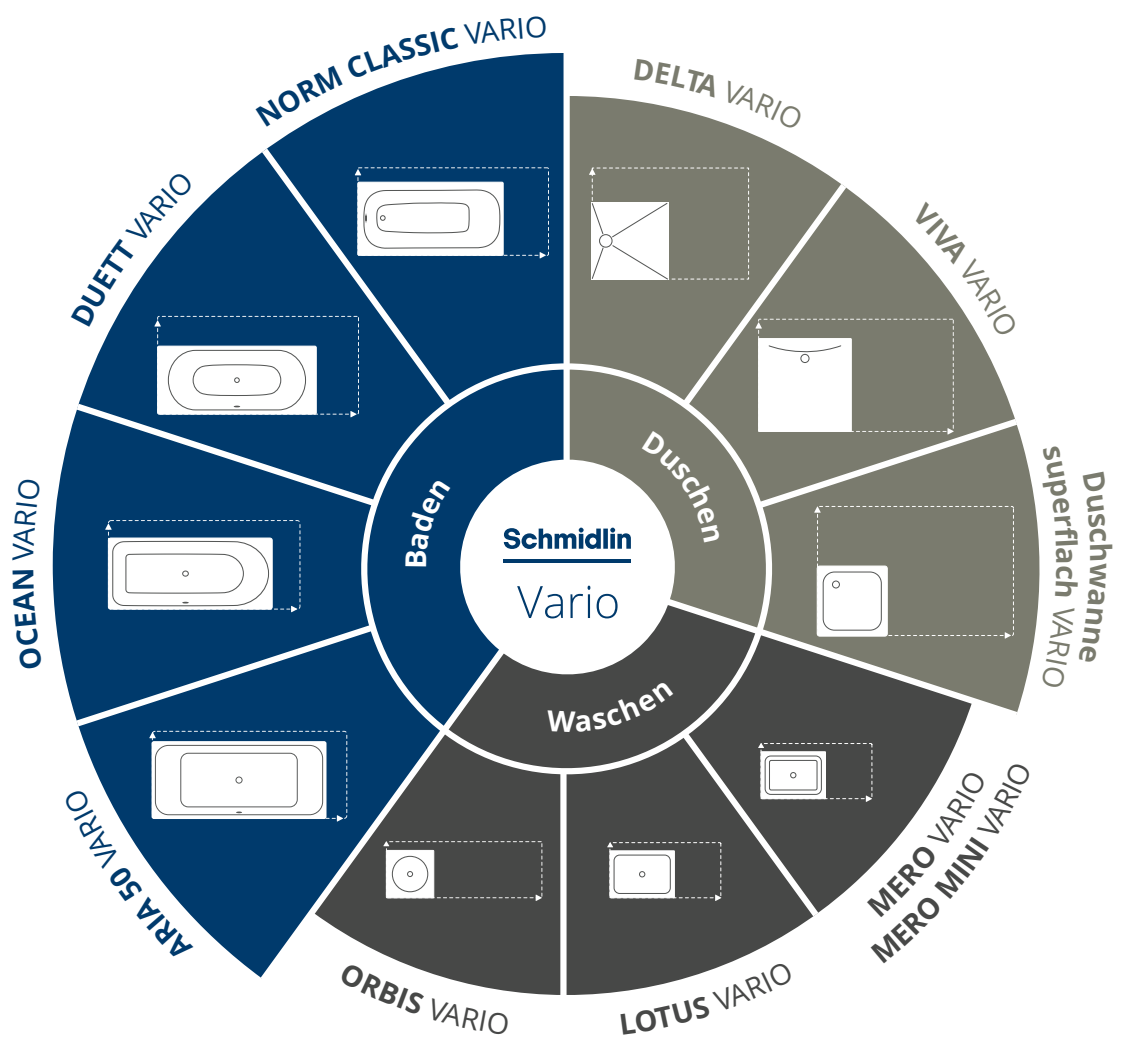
NORM CLASSIC VARIO

DUETT VARIO

OCEAN VARIO

ARIA 50 VARIO

DELTA VARIO

VIVA VARIO

Duschwanne superflach VARIO

MERO VARIO
MERO MINI VARIO

LOTUS VARIO

ORBIS VARIO

Baden

Duschen

Waschen

Schmidlin

Vario